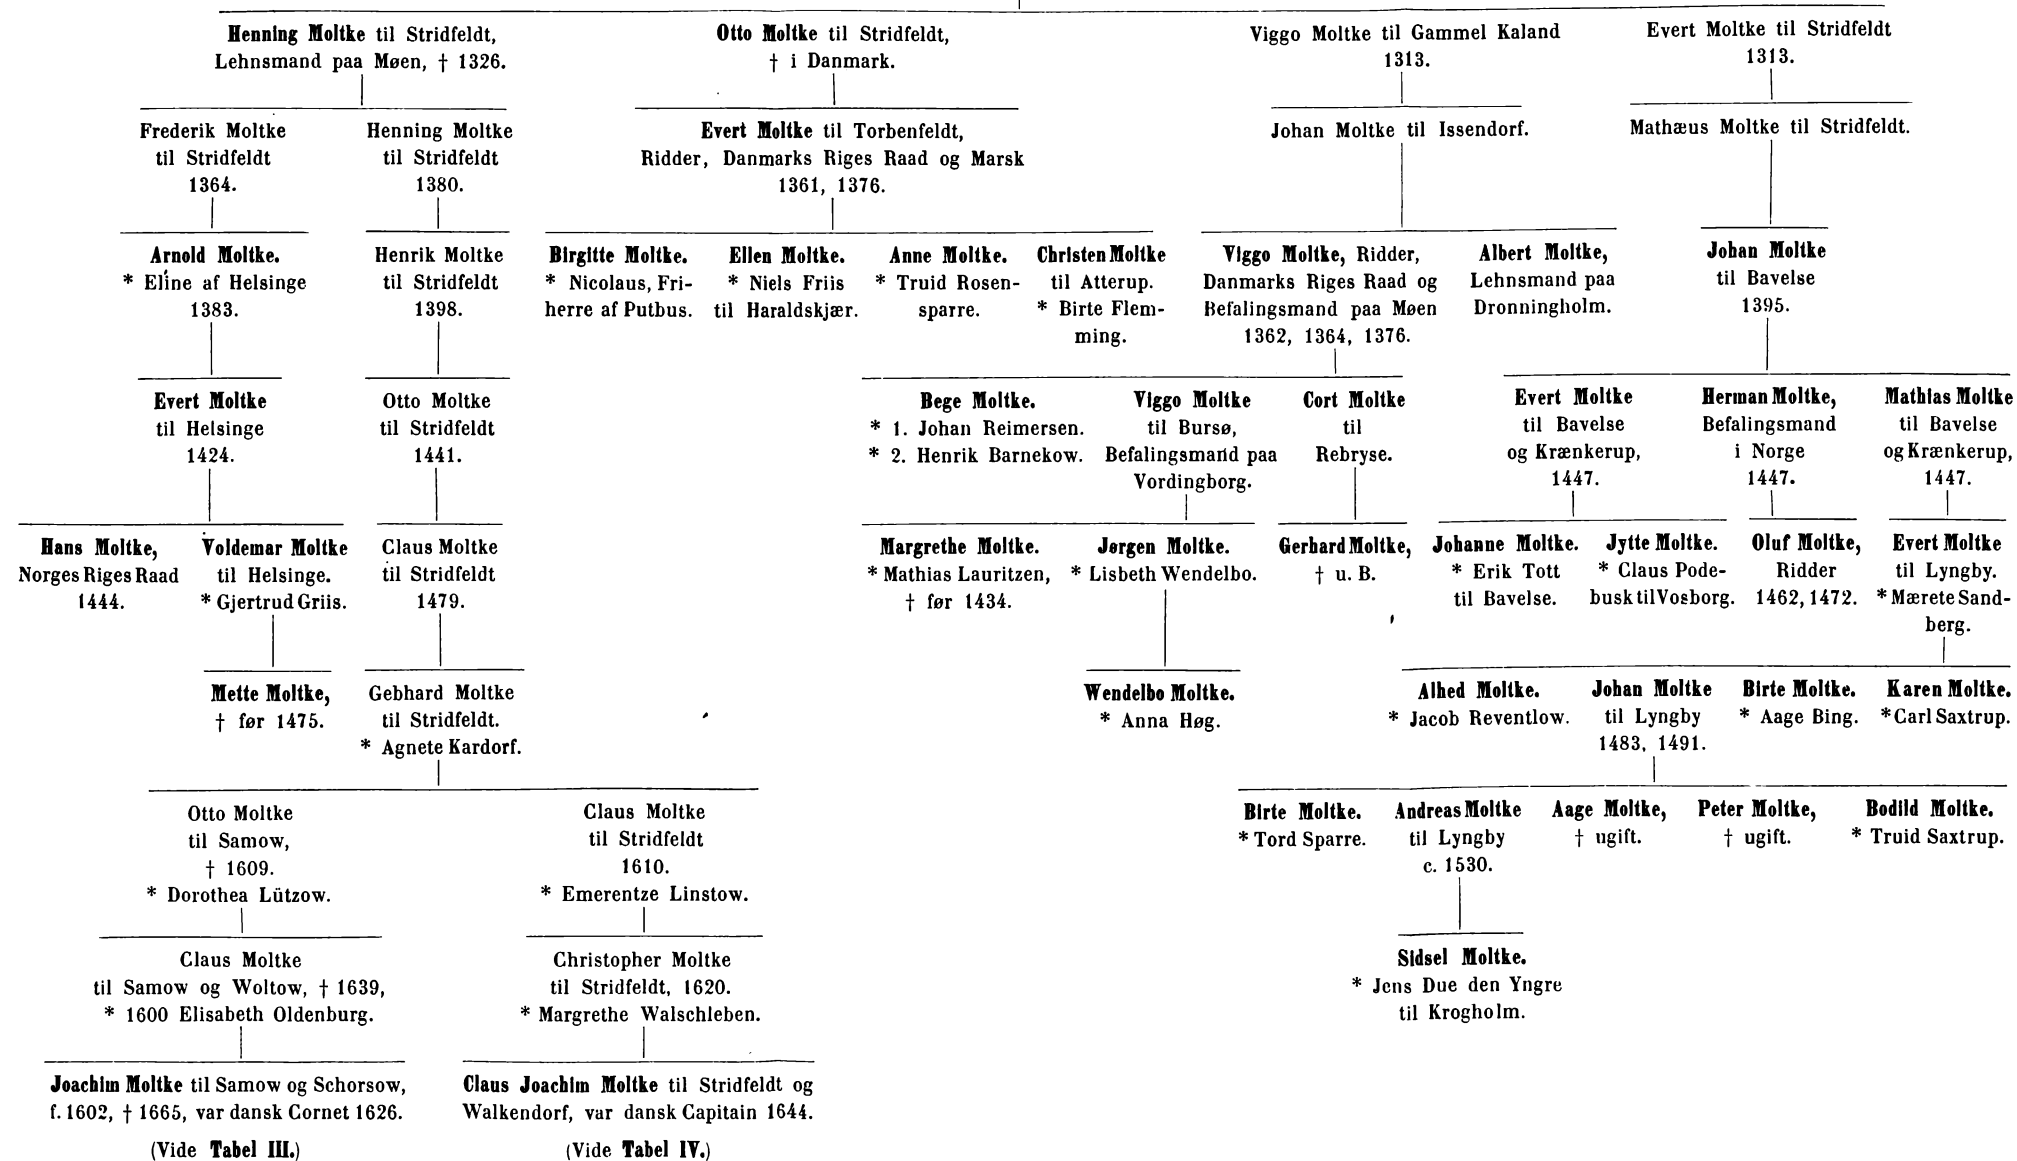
Henning Moltke til Stridfeldt, Lehnsmand paa Møen, † 1326.

Frederik Moltke til Stridfeldt 1364.

Arnold Moltke. * Eline af Helsinge 1383.

Evert Moltke til Helsinge 1424.

Hans Moltke, Norges Riges Raad 1444.

Voldemar Moltke til Helsinge. * Gjertrud Griis.

Mette Moltke, † før 1475.

Henning Moltke til Stridfeldt 1380.

Henrik Moltke til Stridfeldt 1398.

Otto Moltke til Stridfeldt 1441.

Claus Moltke til Stridfeldt 1479.

Gebhard Moltke til Stridfeldt. * Agnete Kardorf.

Otto Moltke til Samow, † 1609. * Dorothea Lützow.

Claus Moltke til Samow og Woltow, † 1639, * 1600 Elisabeth Oldenburg.

Joachim Moltke til Samow og Schorsow, f. 1602, † 1665, var dansk Cornet 1626.

(Vide Tabel III.)

Claus Moltke til Stridfeldt 1610. * Emerentze Linstow.

Christopher Moltke til Stridfeldt, 1620. * Margrethe Walschleben.

Claus Joachim Moltke til Stridfeldt og Walkendorf, var dansk Capitain 1644.

(Vide Tabel IV.)

Otto Moltke til Stridfeldt, † i Danmark.

Evert Moltke til Torbenfeldt, Ridder, Danmarks Riges Raad og Marsk 1361, 1376.

Birgitte Moltke. * Nicolaus, Friherre af Putbus.

Ellen Moltke. * Niels Friis til Haraldskjær.

Anne Moltke. * Truid Rosensparre.

Christen Moltke til Atterup. * Birte Flemming.

Viggo Moltke til Gammel Kaland 1313.

Johan Moltke til Issendorf.

Viggo Moltke, Ridder, Danmarks Riges Raad og Befalingsmand paa Møen 1362, 1364, 1376.

Albert Moltke, Lehnsmand paa Dronningholm.

Bege Moltke. * 1. Johan Reimersen. * 2. Henrik Barnekow.

Viggo Moltke til Bursø, Befalingsmand paa Vordingborg.

Cort Moltke til Rebryse.

Margrethe Moltke. * Mathias Lauritzen, † før 1434.

Jørgen Moltke. * Lisbeth Wendelbo.

Wendelbo Moltke. * Anna Høg.

Gerhard Moltke, † u. B.

Evert Moltke til Stridfeldt 1313.

Mathæus Moltke til Stridfeldt.

Johan Moltke til Bavelse 1395.

Evert Moltke til Bavelse og Krænkerup, 1447.

Herman Moltke, Befalingsmand i Norge 1447.

Mathias Moltke til Bavelse og Krænkerup, 1447.

Johanne Moltke. * Erik Tott til Bavelse.

Jytte Moltke. * Claus Podebusk til Vosborg.

Oluf Moltke, Ridder 1462, 1472.

Evert Moltke til Lyngby. * Mærete Sandberg.

Alhed Moltke. * Jacob Reventlow.

Johan Moltke til Lyngby 1483, 1491.

Birte Moltke. * Aage Bing.

Karen Moltke. * Carl Saxtrup.

Birte Moltke. * Tord Sparre.

Andreas Moltke til Lyngby c. 1530.

Aage Moltke, † ugift.

Peter Moltke, † ugift.

Bodild Moltke. * Truid Saxtrup.

Sidsel Moltke. * Jens Due den Yngre til Krogholm.